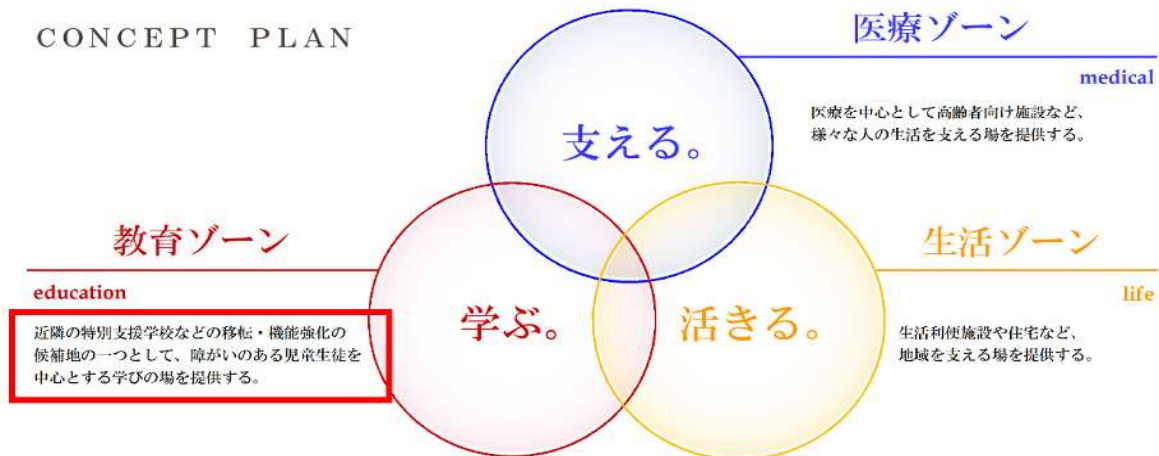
CONCEPT PLAN

医療ゾーン

medical

医療を中心として高齢者向け施設など、様々な人の生活を支える場を提供する。

支える。

教育ゾーン

education

近隣の特別支援学校などの移転・機能強化の候補地の一つとして、障がいのある児童生徒を中心とする学びの場を提供する。

学ぶ。

活きる。

生活ゾーン

life

生活利便施設や住宅など、地域を支える場を提供する。